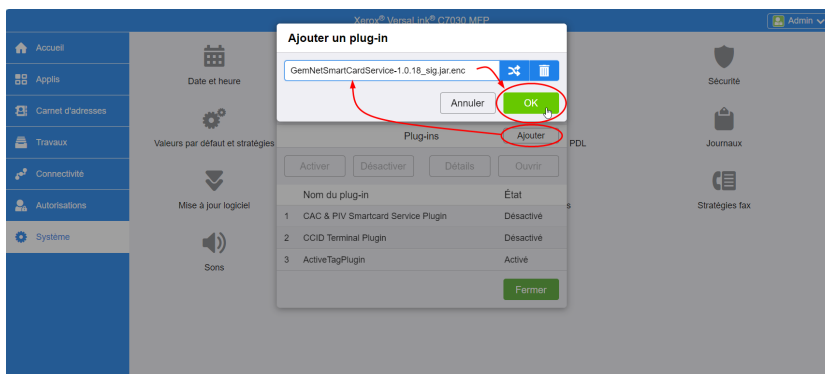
Xerox® VersaLink® C7030 MFP

Admin

Accueil

Applis

Carnet d'adresses

Travaux

Connectivité

Autorisations

Système

Date et heure

Valeurs par défaut et stratégies

Mise à jour logiciel

Sons

Sécurité

Journaux

Stratégies fax

PDL

Ajouter un plug-in

GemNetSmartCardService-1.0.18_sig.jar.enc

Annuler

OK

Plug-ins

Ajouter

Activer

Désactiver

Détails

Ouvrir

| | Nom du plug-in | État |
|---|---|---|
| 1 | CAC & PIV Smartcard Service Plugin | Désactivé |
| 2 | CCID Terminal Plugin | Désactivé |
| 3 | ActiveTagPlugin | Activé |

Fermer